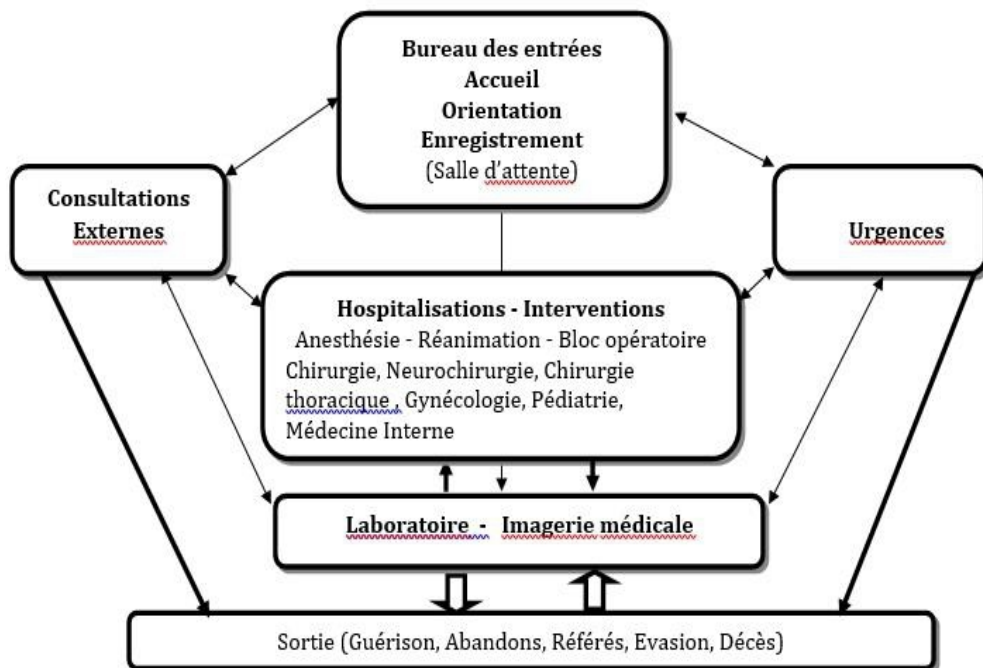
Bureau des entrées
Accueil
Orientation
Enregistrement
(Salle d'attente)

Consultations
Externes

Urgences

Hospitalisations - Interventions
Anesthésie - Réanimation - Bloc opératoire
Chirurgie, Neurochirurgie, Chirurgie thoracique , Gynécologie, Pédiatrie, Médecine Interne

Laboratoire - Imagerie médicale

Sortie (Guérison, Abandons, Référés, Evasion, Décès)